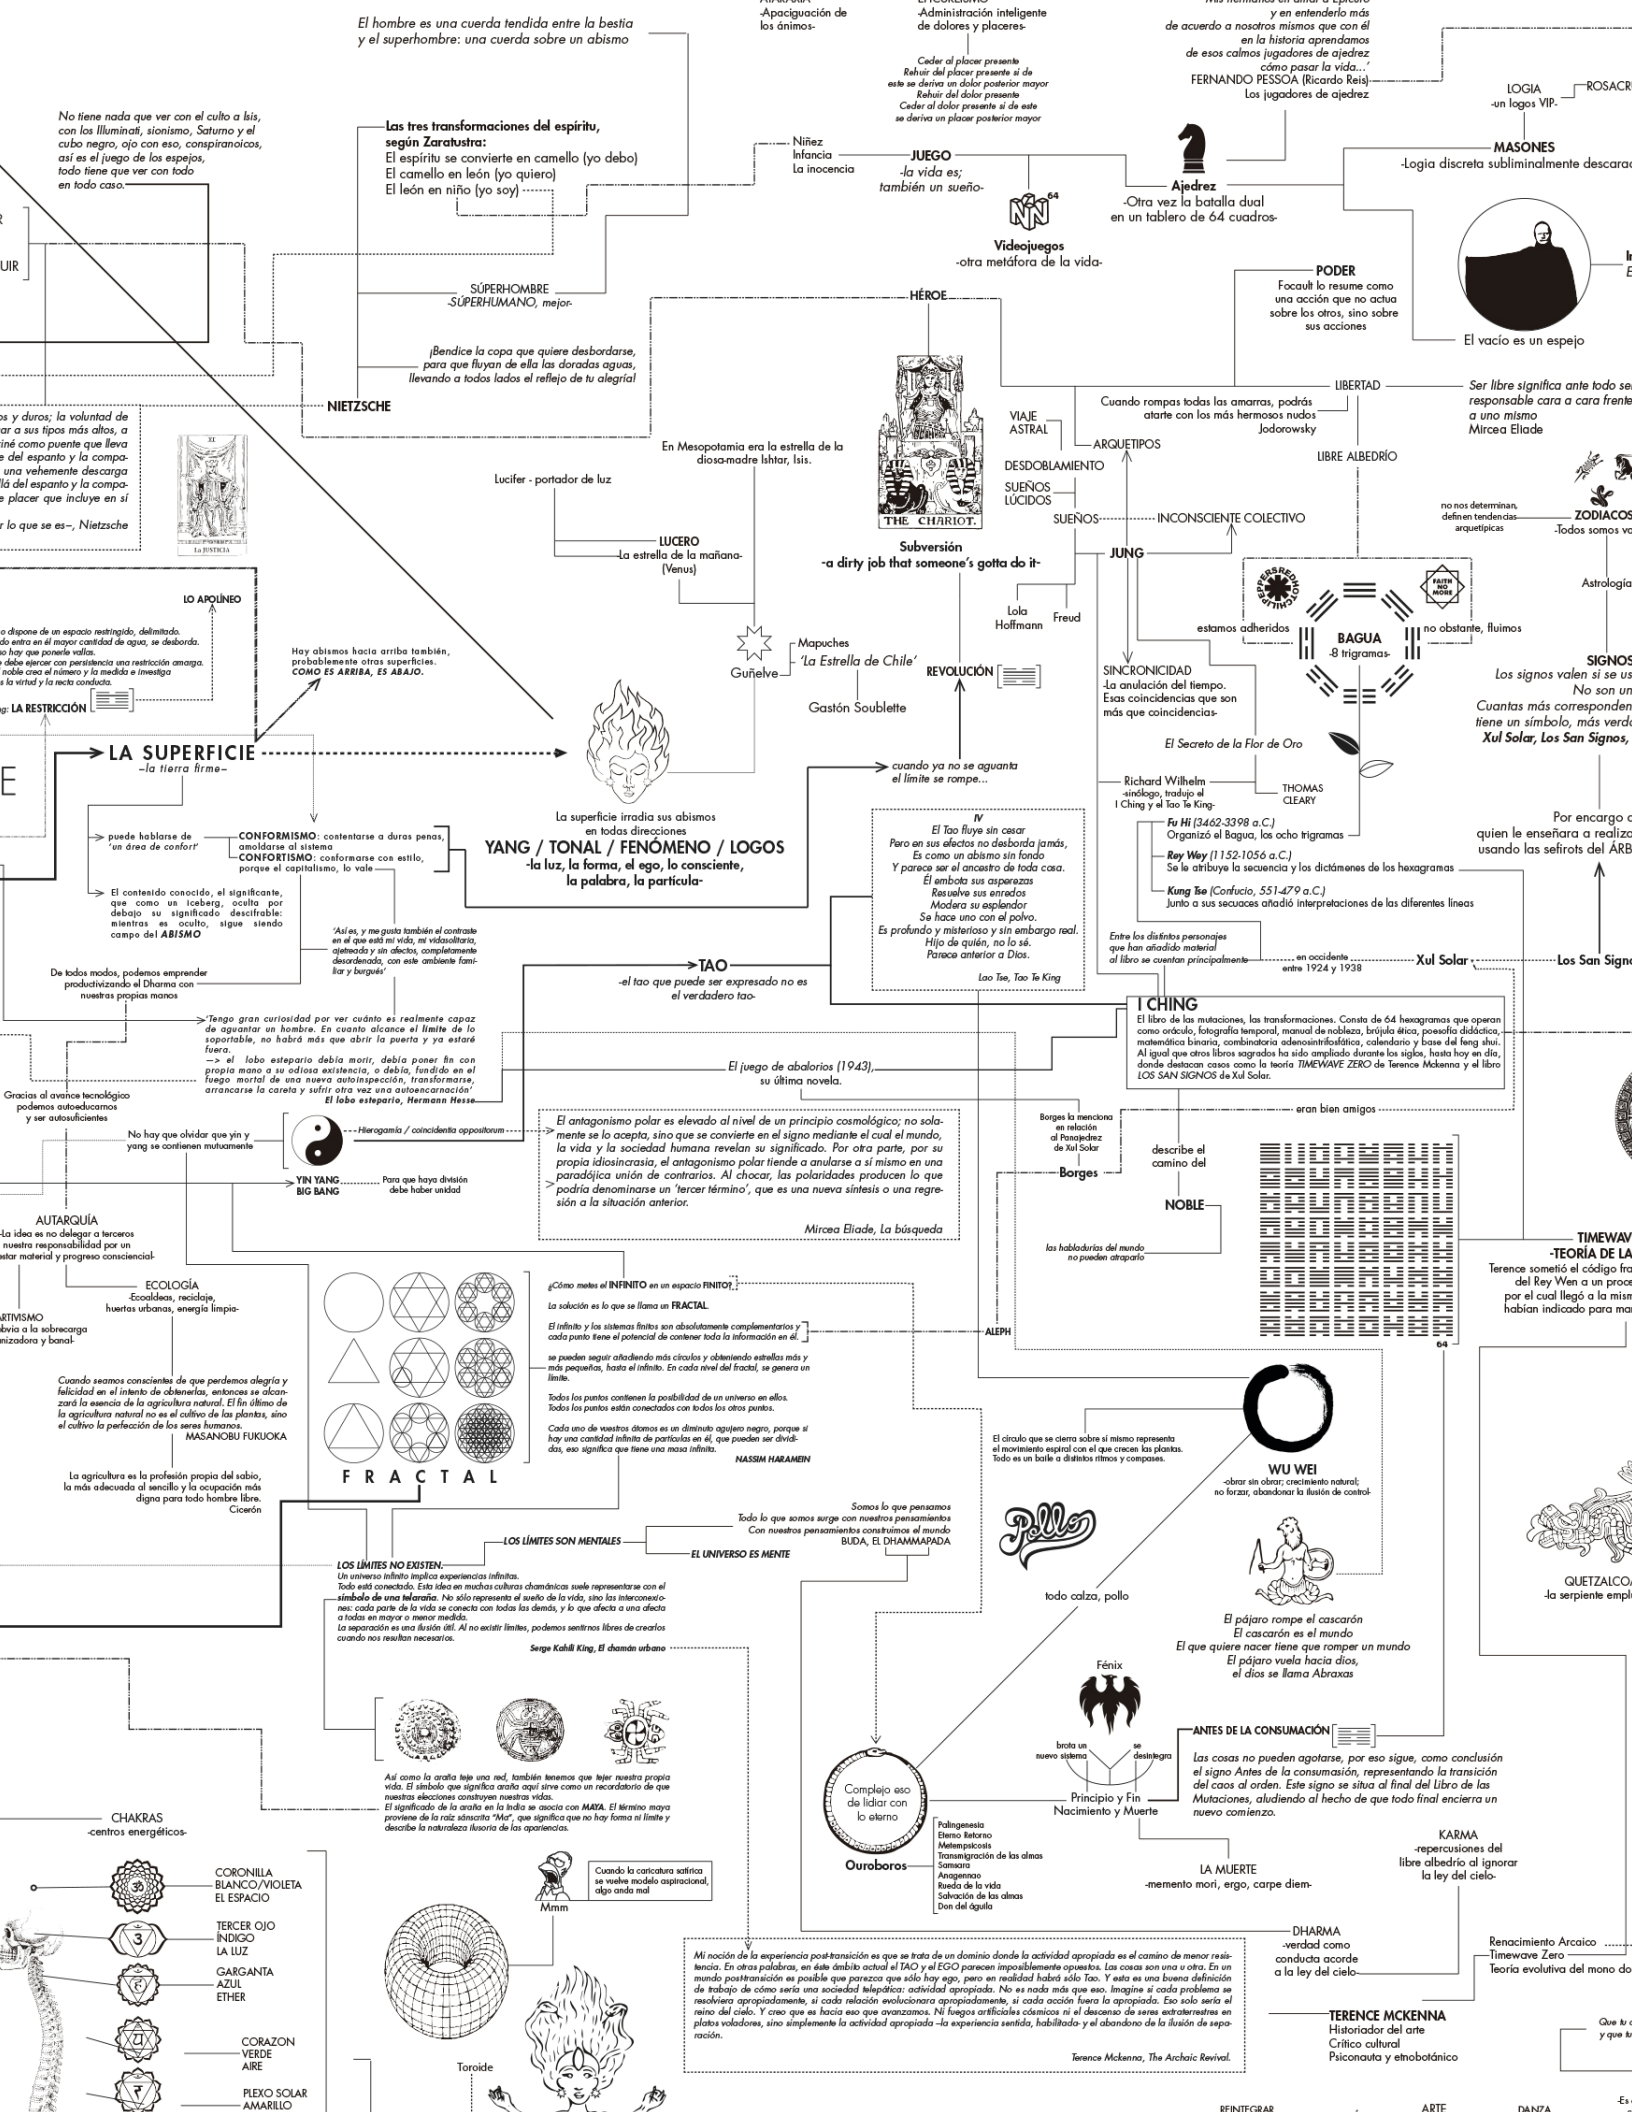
ATARAXIA
-Apaciguación de los ánimos-

EPICUREISMO
-Administración inteligente de dolores y placeres-

Ceder al placer presente
Rehuir del placer presente si de este se deriva un dolor posterior mayor
Rehuir del dolor presente
Ceder al dolor presente si de este se deriva un placer posterior mayor

Mis hermanos en amar a Epicuro y en entenderlo más de acuerdo a nosotros mismos que con él en la historia aprendamos de esos calmos jugadores de ajedrez cómo pasar la vida...'
FERNANDO PESSOA (Ricardo Reis)
Los jugadores de ajedrez

El hombre es una cuerda tendida entre la bestia y el superhombre: una cuerda sobre un abismo

LOGIA
-un logos VIP-

ROSACR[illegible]

MASONES
-Logia discreta subliminalmente descara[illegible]

No tiene nada que ver con el culto a Isis, con los Illuminati, sionismo, Saturno y el cubo negro, ojo con eso, conspiranoicos, así es el juego de los espejos, todo tiene que ver con todo en todo caso.

Las tres transformaciones del espíritu, según Zaratustra:
El espíritu se convierte en camello (yo debo)
El camello en león (yo quiero)
El león en niño (yo soy)

Niñez
Infancia
La inocencia

JUEGO
-la vida es; también un sueño-

Ajedrez
-Otra vez la batalla dual en un tablero de 64 cuadros-

Videojuegos
-otra metáfora de la vida-

SÚPERHOMBRE
-SÚPERHUMANO, mejor-

HÉROE

PODER
Focault lo resume como una acción que no actua sobre los otros, sino sobre sus acciones

El vacío es un espejo

¡Bendice la copa que quiere desbordarse, para que fluyan de ella las doradas aguas, llevando a todos lados el reflejo de tu alegría!

NIETZSCHE

VIAJE ASTRAL
DESDOBLAMIENTO
SUEÑOS LÚCIDOS
SUEÑOS
ARQUETIPOS
INCONSCIENTE COLECTIVO

Cuando rompas todas las amarras, podrás atarte con los más hermosos nudos
Jodorowsky

LIBERTAD
LIBRE ALBEDRÍO

Ser libre significa ante todo ser responsable cara a cara frente a uno mismo
Mircea Eliade

no nos determinan, definen tendencias arquetípicas
ZODIACOS
-Todos somos va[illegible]

Astrología

En Mesopotamia era la estrella de la diosa-madre Ishtar, Isis.

Lucifer - portador de luz

LUCERO
-La estrella de la mañana-
(Venus)

THE CHARIOT.
Subversión
-a dirty job that someone's gotta do it-

JUNG
Lola Hoffmann
Freud

estamos adheridos
BAGUA
-8 trigramas-
no obstante, fluimos
FAITH NO MORE

SIGNOS
Los signos valen si se us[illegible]
No son un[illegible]
Cuantas más corresponden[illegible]
tiene un símbolo, más verd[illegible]
Xul Solar, Los San Signos,

LO APOLÍNEO

LA RESTRICCIÓN

Hay abismos hacia arriba también, probablemente otras superficies.
COMO ES ARRIBA, ES ABAJO.

Mapuches
-'La Estrella de Chile'
Guñelve
Gastón Soublette

REVOLUCIÓN

SINCRONICIDAD
-La anulación del tiempo. Esas coincidencias que son más que coincidencias-

El Secreto de la Flor de Oro

LA SUPERFICIE
-la tierra firme-

cuando ya no se aguanta el límite se rompe...

La superficie irradia sus abismos en todas direcciones
YANG / TONAL / FENÓMENO / LOGOS
-la luz, la forma, el ego, lo consciente, la palabra, la partícula-

Richard Wilhelm
-sinólogo, tradujo el I Ching y el Tao Te King-
THOMAS CLEARY

Por encargo d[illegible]
quien le enseñara a realiza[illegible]
usando las sefirots del ÁRB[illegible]

puede hablarse de 'un área de confort'
CONFORMISMO: contentarse a duras penas, amoldarse al sistema
CONFORTISMO: conformarse con estilo, porque el capitalismo, lo vale

El contenido conocido, el significante, que como un iceberg, oculta por debajo su significado descifrable: mientras es oculto, sigue siendo campo del ABISMO

IV
El Tao fluye sin cesar
Pero en sus efectos no desborda jamás,
Es como un abismo sin fondo
Y parece ser el ancestro de toda cosa.
El embota sus asperezas
Resuelve sus enredos
Modera su esplendor
Se hace uno con el polvo.
Es profundo y misterioso y sin embargo real.
Hijo de quién, no lo sé.
Parece anterior a Dios.
Lao Tse, Tao Te King

Fu Hi (3462-3398 a.C.)
Organizó el Bagua, los ocho trigramas
Rey Wey (1152-1056 a.C.)
Se le atribuye la secuencia y los dictámenes de los hexagramas
Kung Tse (Confucio, 551-479 a.C.)
Junto a sus secuaces añadió interpretaciones de las diferentes líneas

'Así es, y me gusta también el contraste en el que está mi vida, mi vida solitaria, ajetreada y sin afectos, completamente desordenada, con este ambiente familiar y burgués'

De todos modos, podemos emprender productivizando el Dharma con nuestras propias manos

TAO
-el tao que puede ser expresado no es el verdadero tao-

Entre los distintos personajes que han añadido material al libro se cuentan principalmente
en occidente entre 1924 y 1938
Xul Solar
Los San Signo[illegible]

'Tengo gran curiosidad por ver cuánto es realmente capaz de aguantar un hombre. En cuanto alcance el límite de lo soportable, no habrá más que abrir la puerta y ya estaré fuera.
—> el lobo estepario debía morir, debía poner fin con propia mano a su odiosa existencia, o debía, fundido en el fuego mortal de una nueva autoinspección, transformarse, arrancarse la careta y sufrir otra vez una autoencarnación'
El lobo estepario, Hermann Hesse

I CHING
El libro de las mutaciones, las transformaciones. Consta de 64 hexagramas que operan como oráculo, fotografía temporal, manual de nobleza, brújula ética, poesofía didáctica, matemática binaria, combinatoria adenosintrifosfática, calendario y base del feng shui. Al igual que otros libros sagrados ha sido ampliado durante los siglos, hasta hoy en día, donde destacan casos como la teoría TIMEWAVE ZERO de Terence Mckenna y el libro LOS SAN SIGNOS de Xul Solar.

El juego de abalorios (1943), su última novela.

eran bien amigos

Gracias al avance tecnológico podemos autoeducarnos y ser autosuficientes

No hay que olvidar que yin y yang se contienen mutuamente

Hierogamia / coincidentia oppositorum

YIN YANG
BIG BANG
Para que haya división debe haber unidad

El antagonismo polar es elevado al nivel de un principio cosmológico; no solamente se lo acepta, sino que se convierte en el signo mediante el cual el mundo, la vida y la sociedad humana revelan su significado. Por otra parte, por su propia idiosincrasia, el antagonismo polar tiende a anularse a sí mismo en una paradójica unión de contrarios. Al chocar, las polaridades producen lo que podría denominarse un 'tercer término', que es una nueva síntesis o una regresión a la situación anterior.
Mircea Eliade, La búsqueda

Borges la menciona en relación al Panajedrez de Xul Solar
Borges
describe el camino del
NOBLE
las habladurías del mundo no pueden atraparlo

64

AUTARQUÍA
-La idea es no delegar a terceros nuestra responsabilidad por un bienestar material y progreso consciencial-

ECOLOGÍA
-Ecoaldeas, reciclaje, huertas urbanas, energía limpia-

ARTIVISMO
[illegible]

Cuando seamos conscientes de que perdemos alegría y felicidad en el intento de obtenerlas, entonces se alcanzará la esencia de la agricultura natural. El fin último de la agricultura natural no es el cultivo de las plantas, sino el cultivo la perfección de los seres humanos.
MASANOBU FUKUOKA

La agricultura es la profesión propia del sabio, la más adecuada al sencillo y la ocupación más digna para todo hombre libre.
Cicerón

FRACTAL

¿Cómo metes el INFINITO en un espacio FINITO?
La solución es lo que se llama un FRACTAL.
El infinito y los sistemas finitos son absolutamente complementarios y cada punto tiene el potencial de contener toda la información en él.
se pueden seguir añadiendo más círculos y obteniendo estrellas más y más pequeñas, hasta el infinito. En cada nivel del fractal, se genera un límite.
Todos los puntos contienen la posibilidad de un universo en ellos. Todos los puntos están conectados con todos los otros puntos.
Cada uno de nuestros átomos es un diminuto agujero negro, porque si hay una cantidad infinita de partículas en él, que pueden ser divididas, eso significa que tiene una masa infinita.
NASSIM HARAMEIN

ALEPH

TIMEWAV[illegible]
-TEORÍA DE LA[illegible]
Terence sometió el código fra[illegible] del Rey Wen a un proce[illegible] por el cual llegó a la mism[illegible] habían indicado para ma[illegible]

El círculo que se cierra sobre sí mismo representa el movimiento espiral con el que crecen las plantas. Todo es un baile a distintos ritmos y compases.

WU WEI
-obrar sin obrar; crecimiento natural; no forzar, abandonar la ilusión de control-

Somos lo que pensamos
Todo lo que somos surge con nuestros pensamientos
Con nuestros pensamientos construimos el mundo
BUDA, EL DHAMMAPADA

LOS LÍMITES SON MENTALES
EL UNIVERSO ES MENTE

LOS LÍMITES NO EXISTEN.
Un universo infinito implica experiencias infinitas.
Todo está conectado. Esta idea en muchas culturas chamánicas suele representarse con el símbolo de una telaraña. No sólo representa el sueño de la vida, sino las interconexiones: cada parte de la vida se conecta con todas las demás, y lo que afecta a una afecta a todas en mayor o menor medida.
La separación es una ilusión útil. Al no existir límites, podemos sentirnos libres de crearlos cuando nos resultan necesarios.
Serge Kahili King, El chamán urbano

todo calza, pollo

El pájaro rompe el cascarón
El cascarón es el mundo
El que quiere nacer tiene que romper un mundo
El pájaro vuela hacia dios,
el dios se llama Abraxas

QUETZALCOA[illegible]
-la serpiente empl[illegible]

Fénix

ANTES DE LA CONSUMACIÓN
Las cosas no pueden agotarse, por eso sigue, como conclusión el signo Antes de la consumación, representando la transición del caos al orden. Este signo se sitúa al final del Libro de las Mutaciones, aludiendo al hecho de que todo final encierra un nuevo comienzo.

Así como la araña teje una red, también tenemos que tejer nuestra propia vida. El símbolo que significa araña aquí sirve como un recordatorio de que nuestras elecciones construyen nuestras vidas.
El significado de la araña en la India se asocia con MAYA. El término maya proviene de la raíz sánscrita "Ma", que significa que no hay forma ni límite y describe la naturaleza ilusoria de las apariencias.

brota un nuevo sistema
se desintegra
Principio y Fin
Nacimiento y Muerte

Complejo eso de lidiar con lo eterno
Ouroboros

Palingenesia
Eterno Retorno
Metempsicosis
Transmigración de las almas
Samsara
Anagennao
Rueda de la vida
Salvación de las almas
Don del águila

KARMA
-repercusiones del libre albedrío al ignorar la ley del cielo-

LA MUERTE
-memento mori, ergo, carpe diem-

CHAKRAS
-centros energéticos-

CORONILLA
BLANCO/VIOLETA
EL ESPACIO
TERCER OJO
ÍNDIGO
LA LUZ
GARGANTA
AZUL
ETHER
CORAZON
VERDE
AIRE
PLEXO SOLAR
AMARILLO

Cuando la caricatura satírica se vuelve modelo aspiracional, algo anda mal
Mmm

Toroide

Mi noción de la experiencia post-transición es que se trata de un dominio donde la actividad apropiada es el camino de menor resistencia. En otras palabras, en éste ámbito actual el TAO y el EGO parecen imposiblemente opuestos. Las cosas son una u otra. En un mundo post-transición es posible que parezca que sólo hay ego, pero en realidad habrá sólo Tao. Y esta es una buena definición de trabajo de cómo sería una sociedad telepática: actividad apropiada. No es nada más que eso. Imagine si cada problema se resolviera apropiadamente, si cada relación evolucionara apropiadamente, si cada acción fuera la apropiada. Eso solo sería el reino del cielo. Y creo que es hacia eso que avanzamos. Ni fuegos artificiales cósmicos ni el descenso de seres extraterrestres en platos voladores, sino simplemente la actividad apropiada –la experiencia sentida, habilitada- y el abandono de la ilusión de separación.
Terence Mckenna, The Archaic Revival.

DHARMA
-verdad como conducta acorde a la ley del cielo-

TERENCE MCKENNA
Historiador del arte
Crítico cultural
Psiconauta y etnobotánico

Renacimiento Arcaico
Timewave Zero
Teoría evolutiva del mono do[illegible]

REINTEGRAR
ARTE
DANZA